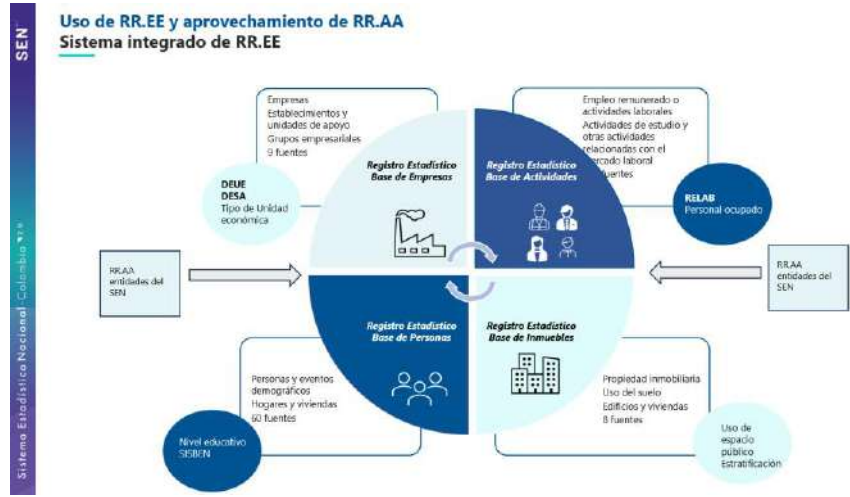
SEN

Uso de RR.EE y aprovechamiento de RR.AA
Sistema integrado de RR.EE

Empresas
Establecimientos y unidades de apoyo
Grupos empresariales
9 fuentes

DEUE
DESA
Tipo de Unidad económica

Registro Estadístico Base de Empresas

Empleo remunerado o actividades laborales
Actividades de estudio y otras actividades relacionadas con el mercado laboral
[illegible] fuentes

Registro Estadístico Base de Actividades

RELAB
Personal ocupado

RR.AA entidades del SEN

RR.AA entidades del SEN

Registro Estadístico Base de Personas

Registro Estadístico Base de Inmuebles

Personas y eventos demográficos
Hogares y viviendas
60 fuentes

Nivel educativo
SISBEN

Propiedad inmobiliaria
Uso del suelo
Edificios y viviendas
8 fuentes

Uso de espacio público
Estratificación

Sistema Estadístico Nacional Colombia